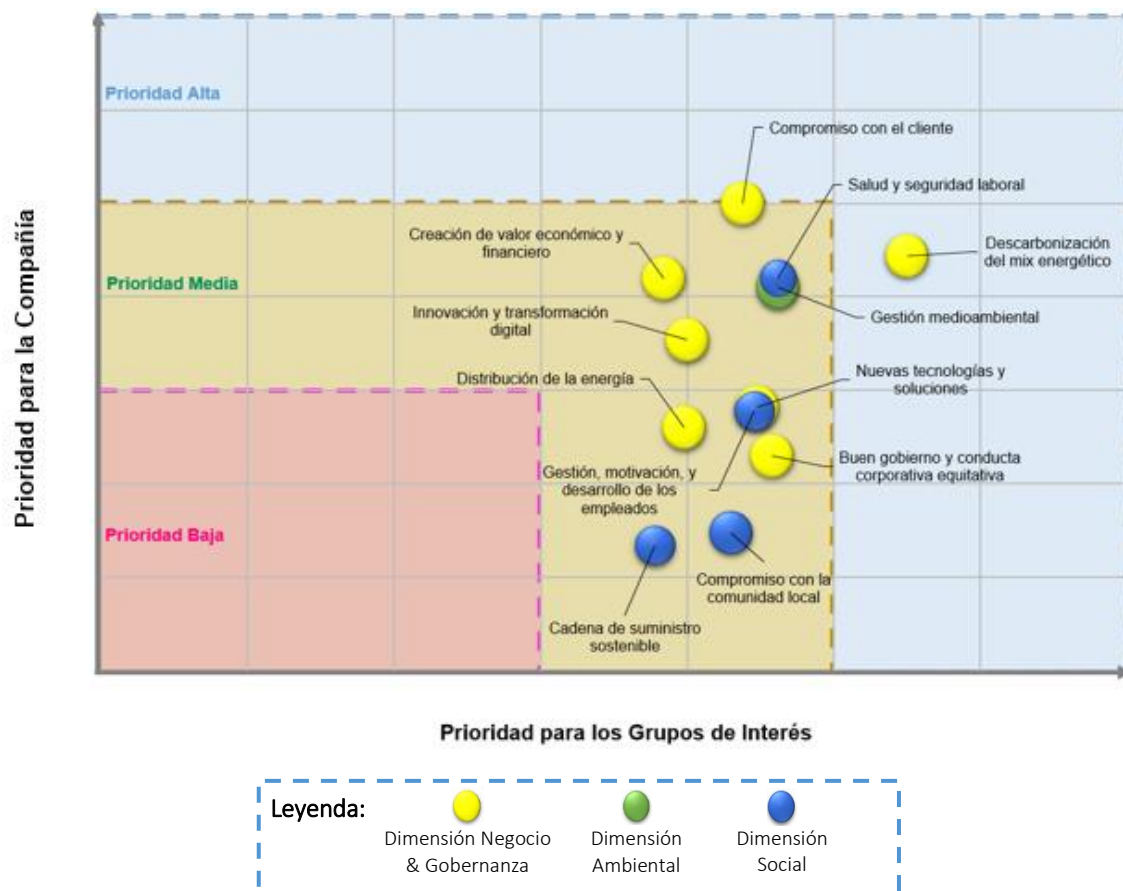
Prioridad para la Compañía

Prioridad Alta

Prioridad Media

Prioridad Baja

Compromiso con el cliente

Salud y seguridad laboral

Creación de valor económico y financiero

Descarbonización del mix energético

Gestión medioambiental

Innovación y transformación digital

Distribución de la energía

Nuevas tecnologías y soluciones

Buen gobierno y conducta corporativa equitativa

Gestión, motivación, y desarrollo de los empleados

Compromiso con la comunidad local

Cadena de suministro sostenible

Prioridad para los Grupos de Interés

Leyenda:
Dimensión Negocio & Gobernanza
Dimensión Ambiental
Dimensión Social